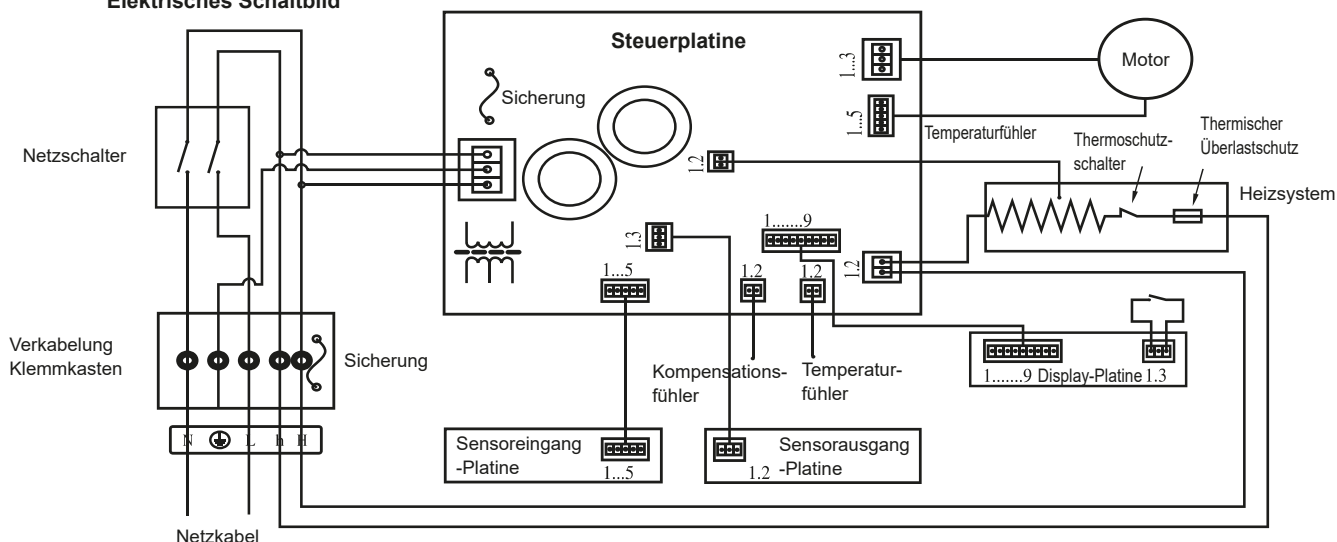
Elektrisches Schaltbild

Steuerplatine

Sicherung

1...3

Motor

1...5

Temperaturfühler

Thermoschutzschalter

Thermischer Überlastschutz

Netzschalter

1.2

Heizsystem

1.3

1.......9

1.2

1...5

1.2

1.2

Verkabelung Klemmkasten

Sicherung

Kompensationsfühler

Temperaturfühler

1.......9 Display-Platine 1.3

N L h H

Sensoreingang -Platine

1...5

Sensorausgang -Platine

1.2

Netzkabel